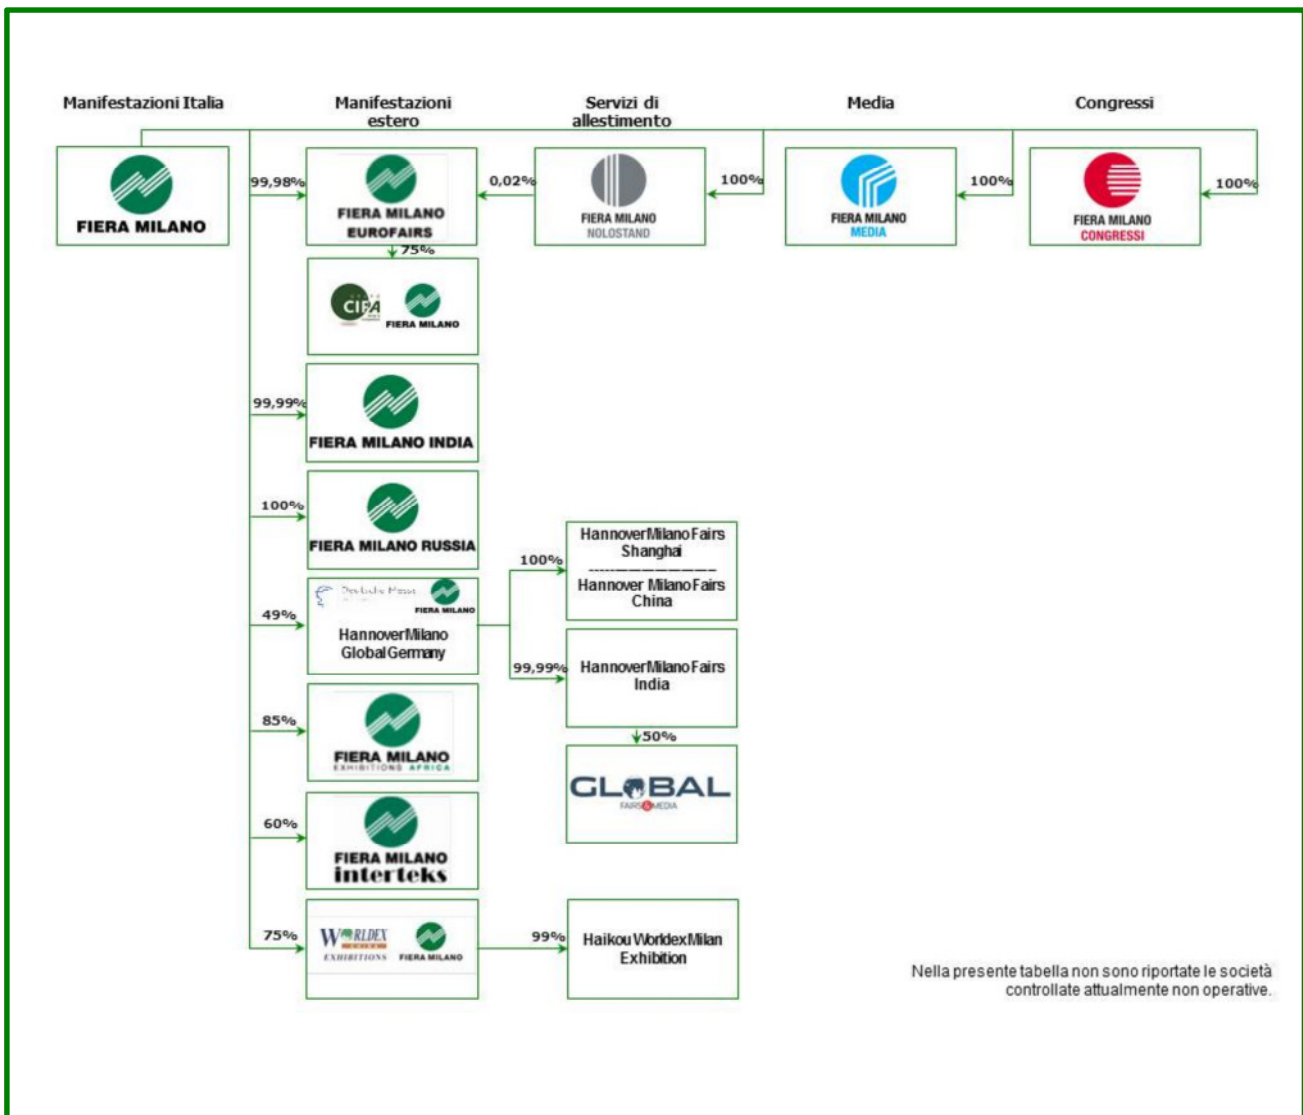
Manifestazioni Italia

Manifestazioni estero

Servizi di allestimento

Media

Congressi

FIERA MILANO

99,98%

FIERA MILANO EUROFAIRS

0,02%

FIERA MILANO NOLOSTAND

100%

FIERA MILANO MEDIA

100%

FIERA MILANO CONGRESSI

100%

75%

CIPA FIERA MILANO

99,99%

FIERA MILANO INDIA

100%

FIERA MILANO RUSSIA

49%

Deutsche Messe FIERA MILANO

HannoverMilano Global Germany

100%

HannoverMilano Fairs Shanghai

Hannover Milano Fairs China

99,99%

HannoverMilano Fairs India

50%

GLOBAL FAIRS & MEDIA

85%

FIERA MILANO EXHIBITIONS AFRICA

60%

FIERA MILANO interteks

75%

WORLDEX EXHIBITIONS FIERA MILANO

99%

Haikou Worldex Milan Exhibition

Nella presente tabella non sono riportate le società controllate attualmente non operative.